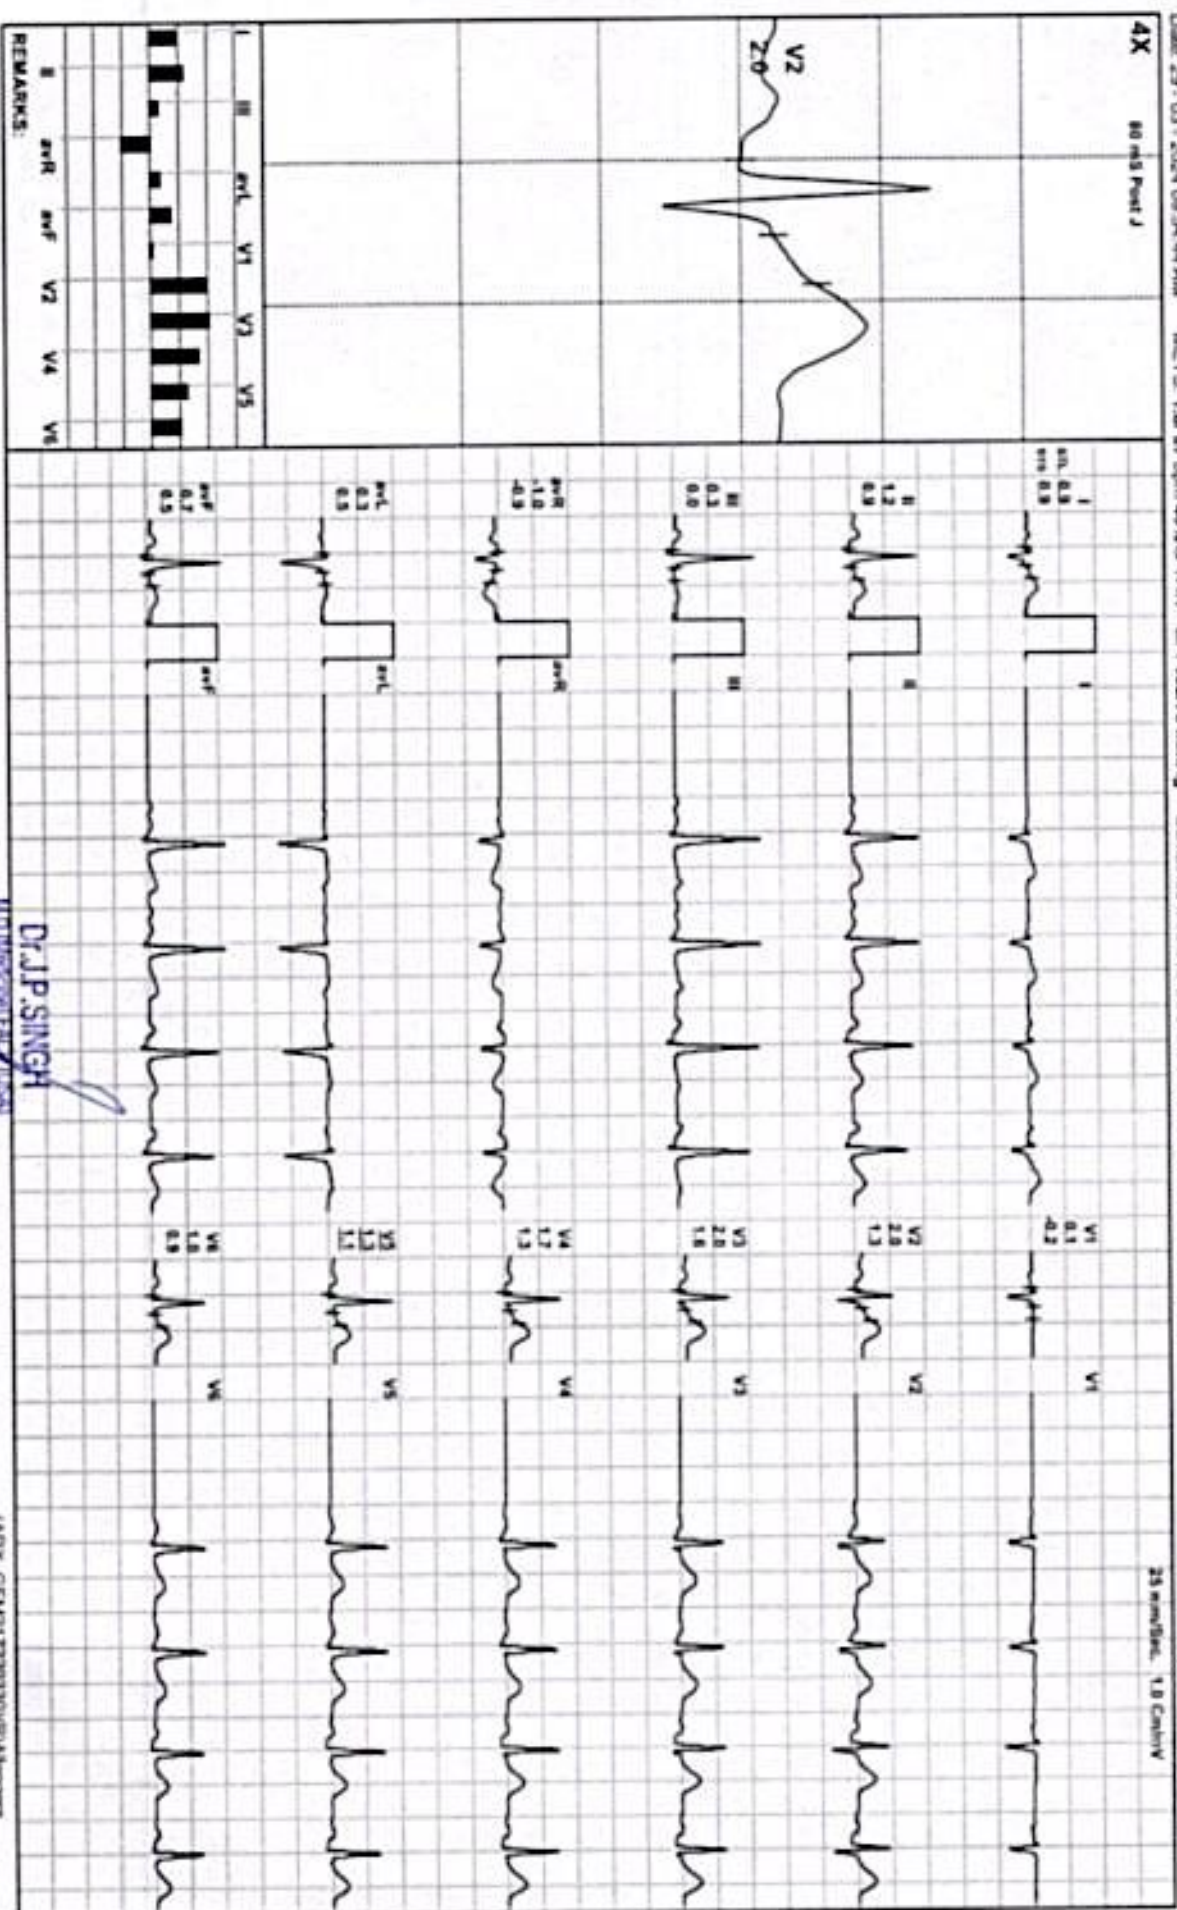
4X

80 mS Post J

V2
Z0

I III avL V1 V3 V5
II avR avF V2 V4 V6

REMARKS:

I
I 0.3
60 0.3

II
1.2
0.3

III
0.3
0.0

avR
-1.0
-0.3

avL
0.3
0.3

avF
0.7
0.3

I

II

III

avR

avL

avF

V1
0.1
-0.2

V2
2.0
1.3

V3
2.0
1.8

V4
1.7
1.3

V5
1.3
1.1

V6
1.0
0.9

V1

V2

V3

V4

V5

V6

25 mm/Sec. 1.0 Cm/mV

Dr.J.P.SINGH
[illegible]

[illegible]